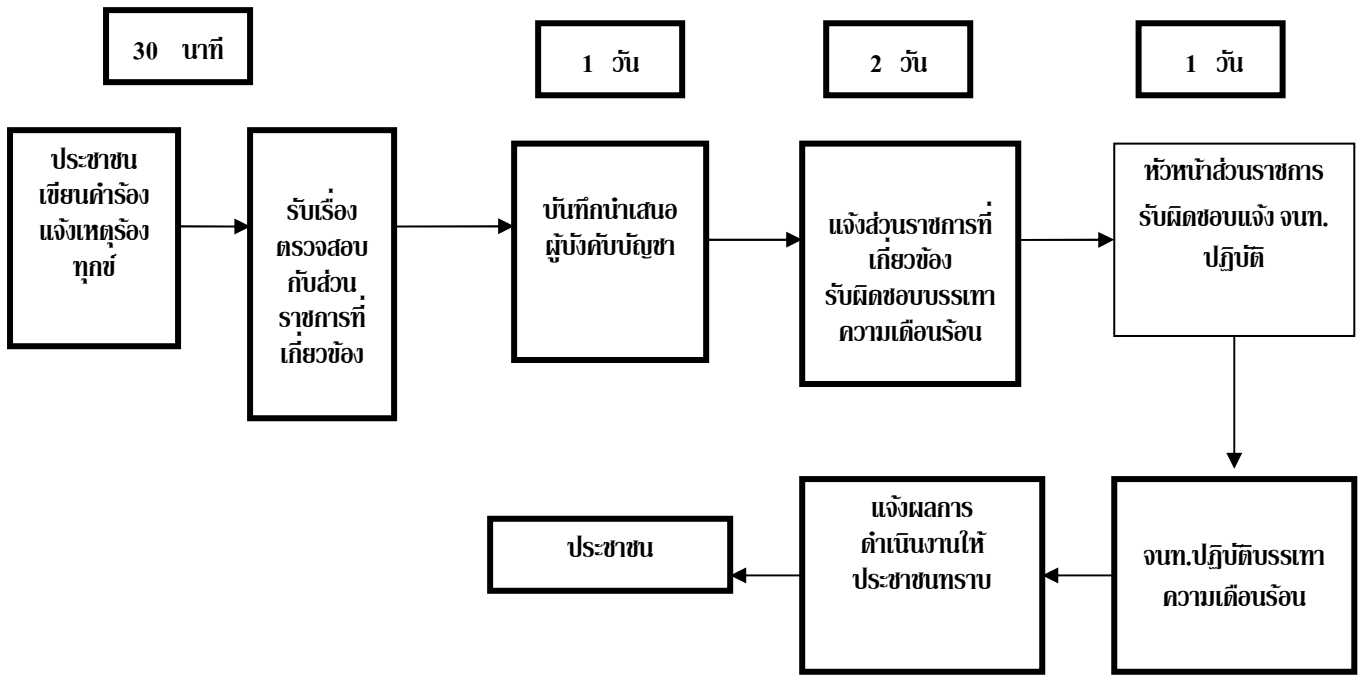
30 นาที

1 วัน

2 วัน

1 วัน

ประชาชน เขียนคำร้อง แจ้งเหตุร้องทุกข์

รับเรื่อง ตรวจสอบ กับส่วน ราชการที่ เกี่ยวข้อง

บันทึกนำเสนอ ผู้บังคับบัญชา

แจ้งส่วนราชการที่ เกี่ยวข้อง รับผิดชอบบรรเทา ความเดือนร้อน

หัวหน้าส่วนราชการ รับผิดชอบแจ้ง จนท. ปฏิบัติ

จนท.ปฏิบัติบรรเทา ความเดือนร้อน

แจ้งผลการ ดำเนินงานให้ ประชาชนทราบ

ประชาชน